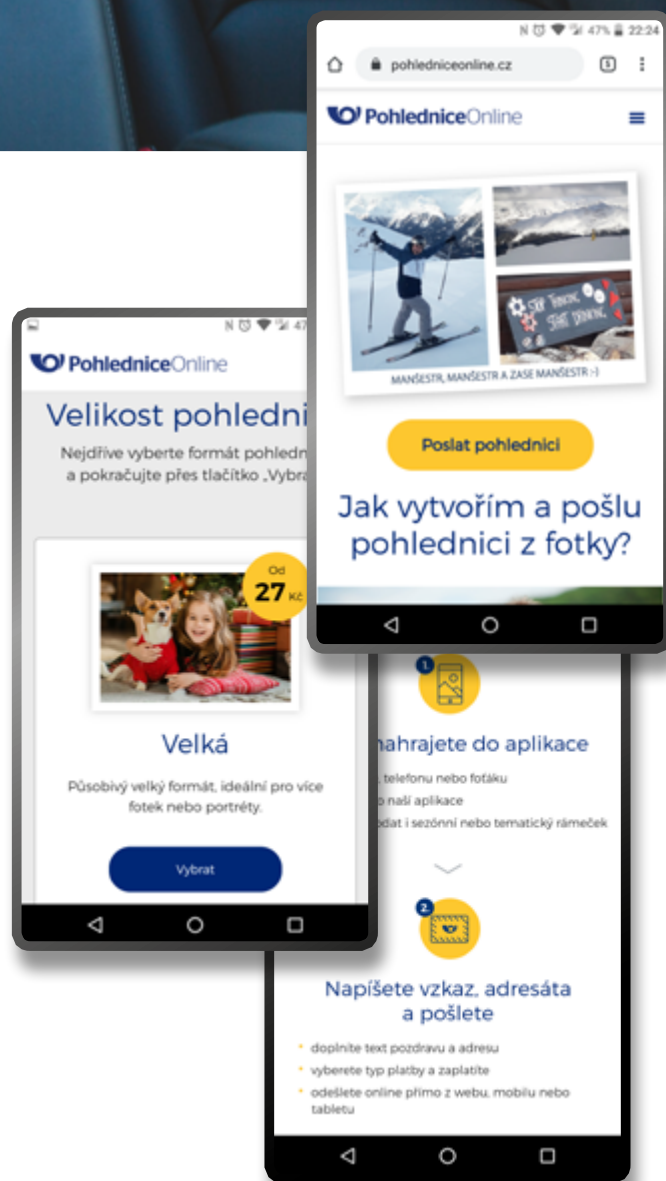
47% 22:24

pohledniceonline.cz

PohledniceOnline

STAY THINKING START DRINKING

MANŠESTR, MANŠESTR A ZASE MANŠESTR :-)

Poslat pohlednici

Jak vytvořím a pošlu pohlednici z fotky?

PohledniceOnline

Velikost pohledni

Nejdříve vyberte formát pohledn a pokračujte přes tlačítko „Vybra

Od 27 Kč

Velká

Působivý velký formát, ideální pro více fotek nebo portréty.

Vybrat

1

nahrajete do aplikace

telefonu nebo foťáku

o naší aplikace

odat i sezónní nebo tematický rámeček

2

Napíšete vzkaz, adresáta a pošlete

doplníte text pozdravu a adresu

vyberete typ platby a zaplatíte

odešlete online přímo z webu, mobilu nebo tabletu